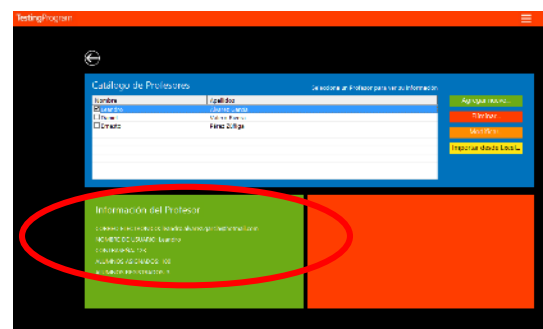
TestingProgram

Catálogo de Profesores

Selecciona un Profesor para ver su información

| Nombre | Apellidos |
|---|---|
| Leandro | Álvarez Juárez |
| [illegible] | Valdez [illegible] |
| Ernesto | Pérez Zúñiga |

Agregar nuevo...

Eliminar

Modificar

Importar desde Excel...

Información del Profesor

CORREO ELECTRÓNICO: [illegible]

NOMBRE DE USUARIO: Leandro

CONTRASEÑA: 123

ALUMNOS ASIGNADOS: 100

ALUMNOS REGISTRADOS: 2